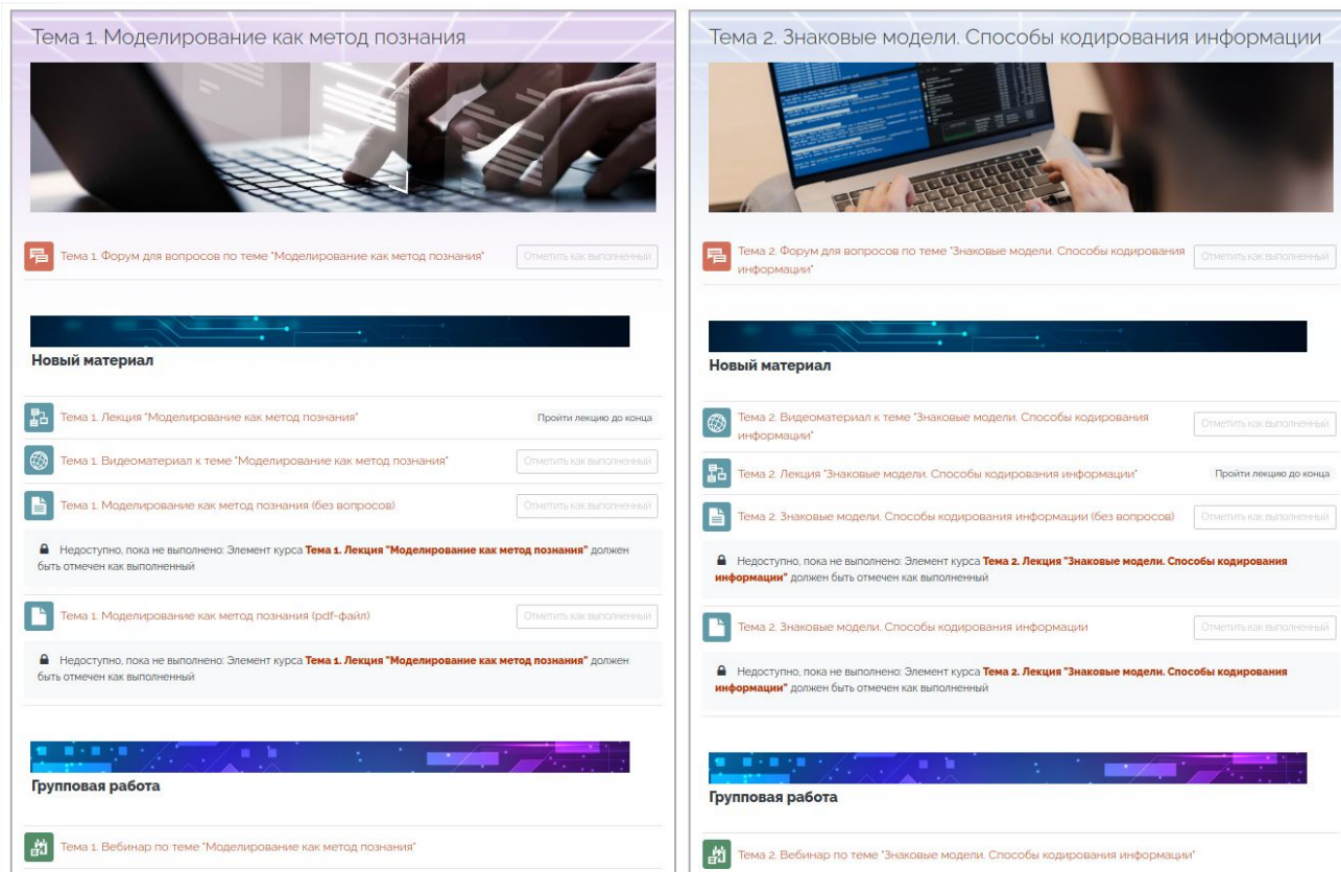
Тема 1. Моделирование как метод познания

Тема 1. Форум для вопросов по теме "Моделирование как метод познания"
Отметить как выполненный

Новый материал

Тема 1. Лекция "Моделирование как метод познания"
Пройти лекцию до конца

Тема 1. Видеоматериал к теме "Моделирование как метод познания"
Отметить как выполненный

Тема 1. Моделирование как метод познания (без вопросов)
Отметить как выполненный

Недоступно, пока не выполнено: Элемент курса **Тема 1. Лекция "Моделирование как метод познания"** должен быть отмечен как выполненный

Тема 1. Моделирование как метод познания (pdf-файл)
Отметить как выполненный

Недоступно, пока не выполнено: Элемент курса **Тема 1. Лекция "Моделирование как метод познания"** должен быть отмечен как выполненный

Групповая работа

Тема 1. Вебинар по теме "Моделирование как метод познания"

Тема 2. Знаковые модели. Способы кодирования информации

Тема 2. Форум для вопросов по теме "Знаковые модели. Способы кодирования информации"
Отметить как выполненный

Новый материал

Тема 2. Видеоматериал к теме "Знаковые модели. Способы кодирования информации"
Отметить как выполненный

Тема 2. Лекция "Знаковые модели. Способы кодирования информации"
Пройти лекцию до конца

Тема 2. Знаковые модели. Способы кодирования информации (без вопросов)
Отметить как выполненный

Недоступно, пока не выполнено: Элемент курса **Тема 2. Лекция "Знаковые модели. Способы кодирования информации"** должен быть отмечен как выполненный

Тема 2. Знаковые модели. Способы кодирования информации
Отметить как выполненный

Недоступно, пока не выполнено: Элемент курса **Тема 2. Лекция "Знаковые модели. Способы кодирования информации"** должен быть отмечен как выполненный

Групповая работа

Тема 2. Вебинар по теме "Знаковые модели. Способы кодирования информации"